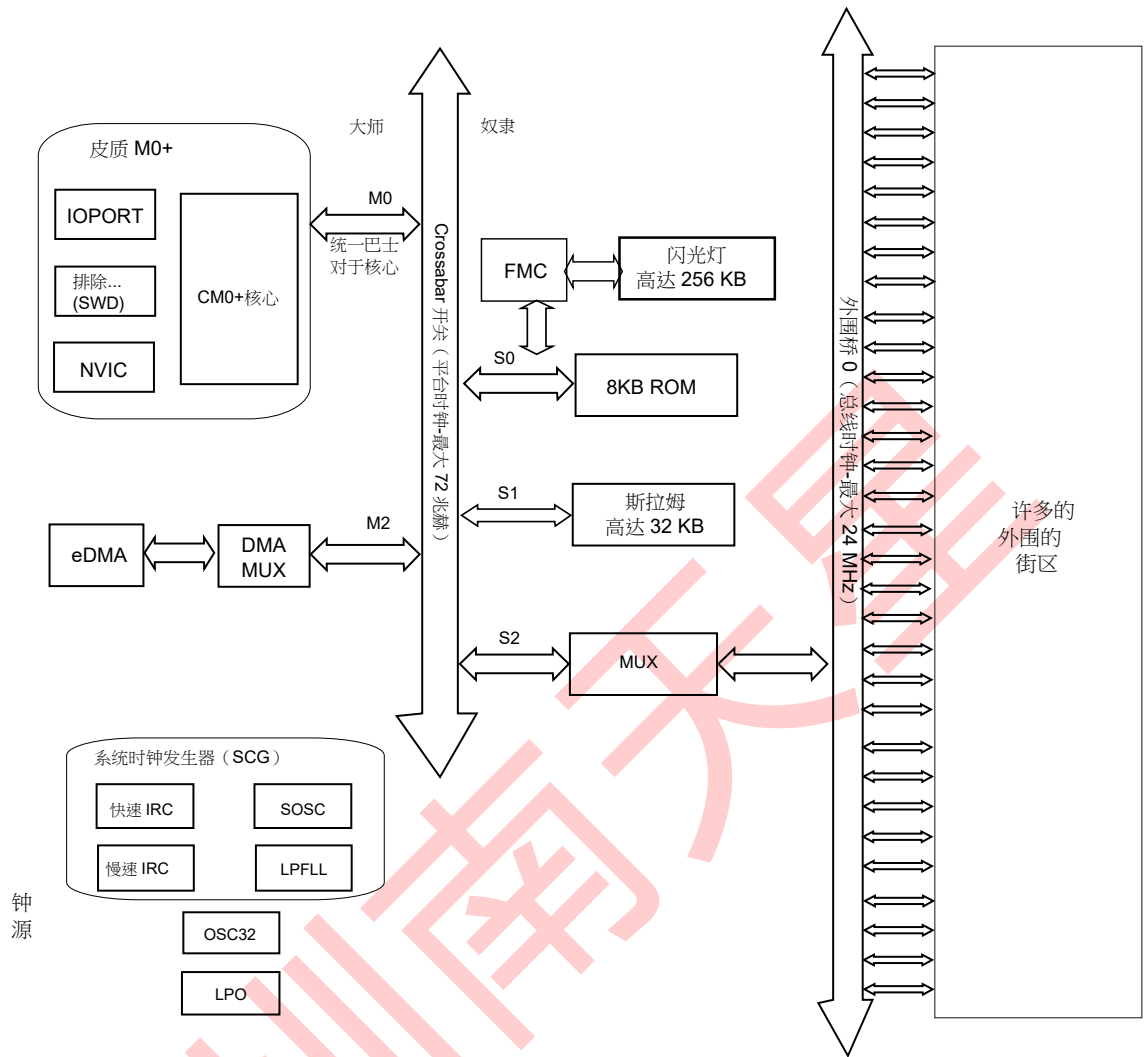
大师

奴隶

皮质 M0+

IOPORT

排除...
(SWD)

NVIC

CM0+核心

M0

统一巴士
对于核心

Crossabar 开关（平台时钟-最大 72 兆赫）

FMC

闪光灯
高达 256 KB

S0

8KB ROM

S1

斯拉姆
高达 32 KB

eDMA

DMA
MUX

M2

S2

MUX

外围桥 0（总线时钟-最大 24 MHz）

许多的
外围的
街区

系统时钟发生器（SCG）

快速 IRC

SOSC

慢速 IRC

LPFLL

钟
源

OSC32

LPO